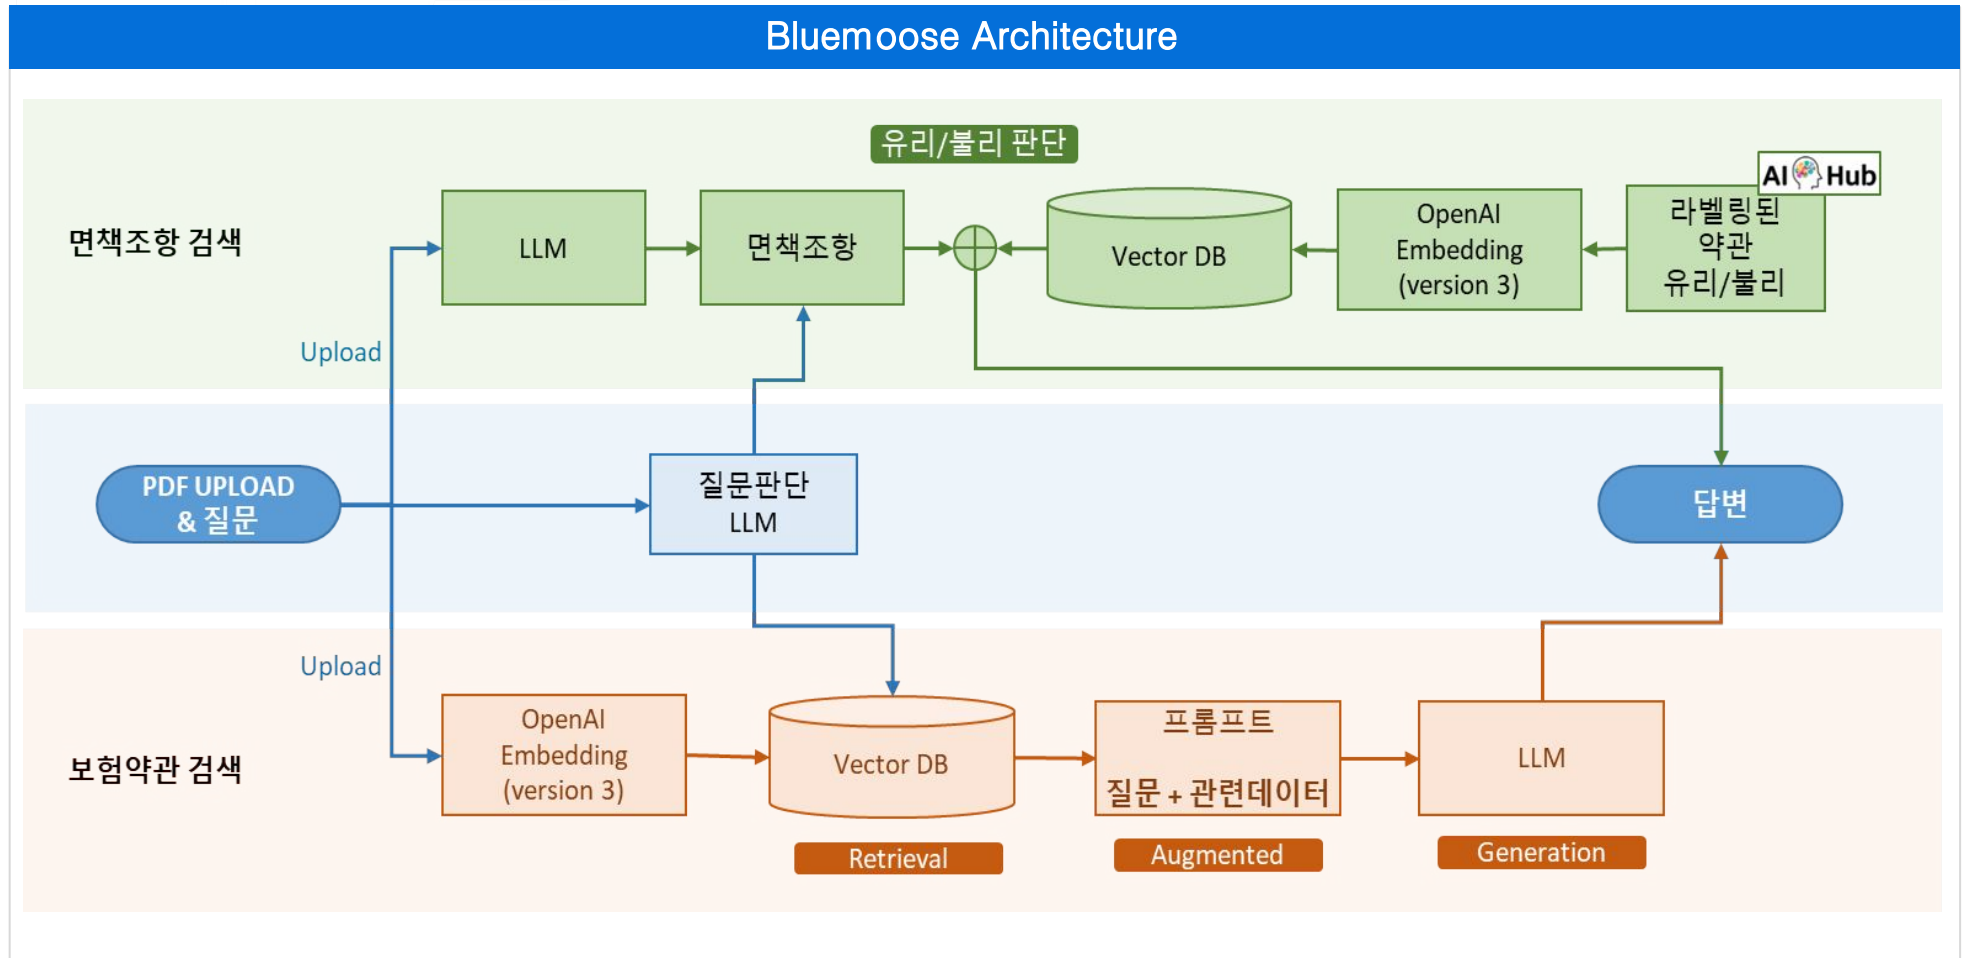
Bluemoose Architecture

유리/불리 판단

면책조항 검색

LLM

면책조항

Vector DB

OpenAI Embedding (version 3)

AI Hub

라벨링된 약관 유리/불리

Upload

PDF UPLOAD & 질문

질문판단 LLM

답변

Upload

보험약관 검색

OpenAI Embedding (version 3)

Vector DB

프롬프트

질문 + 관련데이터

LLM

Retrieval

Augmented

Generation